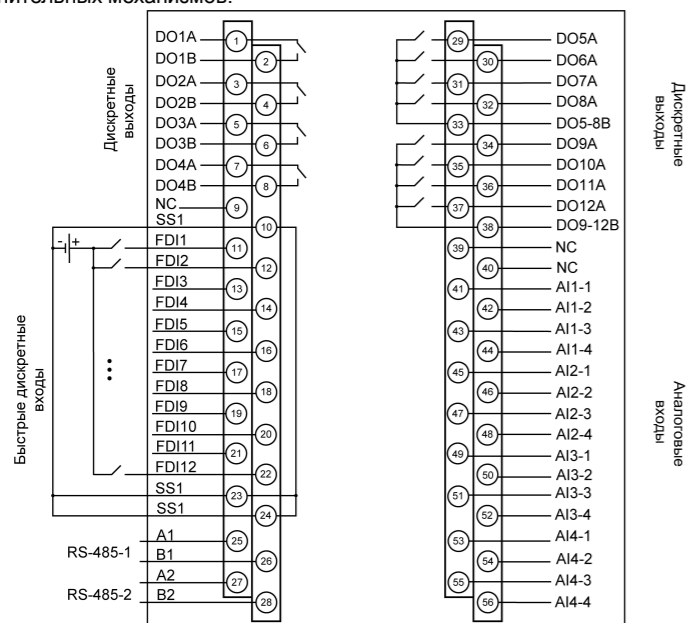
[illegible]ительных механизмов.

Дискретные выходы

DO1A 1
DO1B 2
DO2A 3
DO2B 4
DO3A 5
DO3B 6
DO4A 7
DO4B 8
NC 9
SS1 10
FDI1 11
FDI2 12
FDI3 13
FDI4 14
FDI5 15
FDI6 16
FDI7 17
FDI8 18
FDI9 19
FDI10 20
FDI11 21
FDI12 22
SS1 23
SS1 24
A1 25
B1 26
A2 27
B2 28

- +

Быстрые дискретные входы

RS-485-1
RS-485-2

29 DO5A
30 DO6A
31 DO7A
32 DO8A
33 DO5-8B
34 DO9A
35 DO10A
36 DO11A
37 DO12A
38 DO9-12B
39 NC
40 NC
41 AI1-1
42 AI1-2
43 AI1-3
44 AI1-4
45 AI2-1
46 AI2-2
47 AI2-3
48 AI2-4
49 AI3-1
50 AI3-2
51 AI3-3
52 AI3-4
53 AI4-1
54 AI4-2
55 AI4-3
56 AI4-4

Дискретные выходы

Аналоговые входы